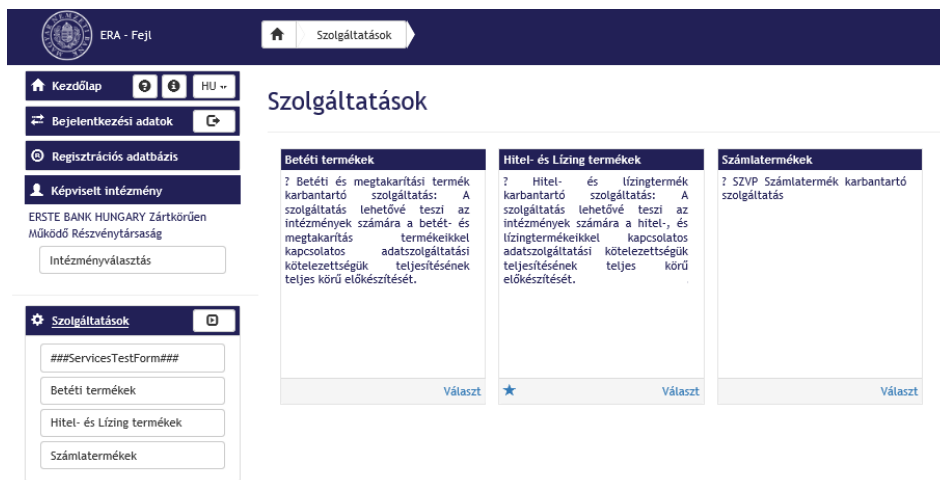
ERA - Fejl

Szolgáltatások

Kezdőlap

HU

Bejelentkezési adatok

Regisztrációs adatbázis

Képviselt intézmény

ERSTE BANK HUNGARY Zártkörűen Működő Részvénytársaság

Intézményválasztás

Szolgáltatások

###ServicesTestForm###

Betéti termékek

Hitel- és Lízing termékek

Számlatermékek

Szolgáltatások

Betéti termékek

? Betéti és megtakarítási termék karbantartó szolgáltatás: A szolgáltatás lehetővé teszi az intézmények számára a betét- és megtakarítás termékekkel kapcsolatos adatszolgáltatási kötelezettségük teljesítésének teljes körű előkészítését.

Választ

Hitel- és Lízing termékek

? Hitel- és lízingtermék karbantartó szolgáltatás: A szolgáltatás lehetővé teszi az intézmények számára a hitel-, és lízingtermékekkel kapcsolatos adatszolgáltatási kötelezettségük teljesítésének teljes körű előkészítését.

Választ

Számlatermékek

? SZVP Számlatermék karbantartó szolgáltatás

Választ